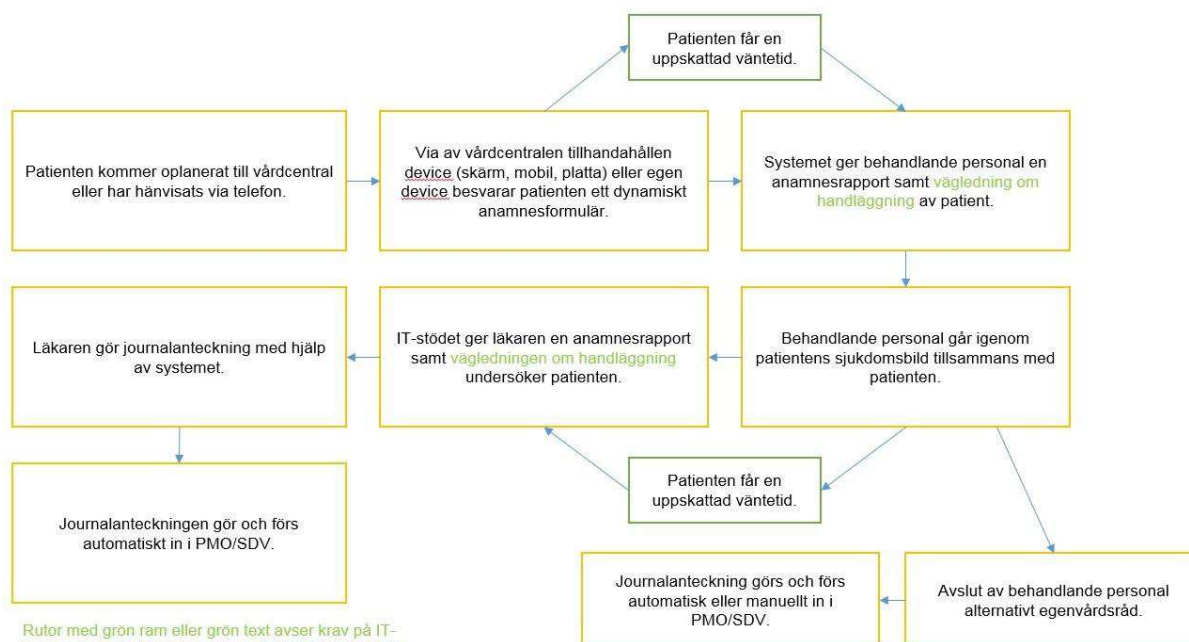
Patienten får en uppskattad väntetid.

Patienten kommer oplanerat till vårdcentral eller har hänvisats via telefon.

Via av vårdcentralen tillhandahållen device (skärm, mobil, platta) eller egen device besvarar patienten ett dynamiskt anamnesformulär.

Systemet ger behandlande personal en anamnesrapport samt vägledning om handläggning av patient.

Läkaren gör journalanteckning med hjälp av systemet.

IT-stödet ger läkaren en anamnesrapport samt vägledningen om handläggning undersöker patienten.

Behandlande personal går igenom patientens sjukdomsbild tillsammans med patienten.

Journalanteckningen gör och förs automatiskt in i PMO/SDV.

Patienten får en uppskattad väntetid.

Journalanteckning görs och förs automatisk eller manuellt in i PMO/SDV.

Avslut av behandlande personal alternativt egenvårdsråd.

Rutor med grön ram eller grön text avser krav på IT-